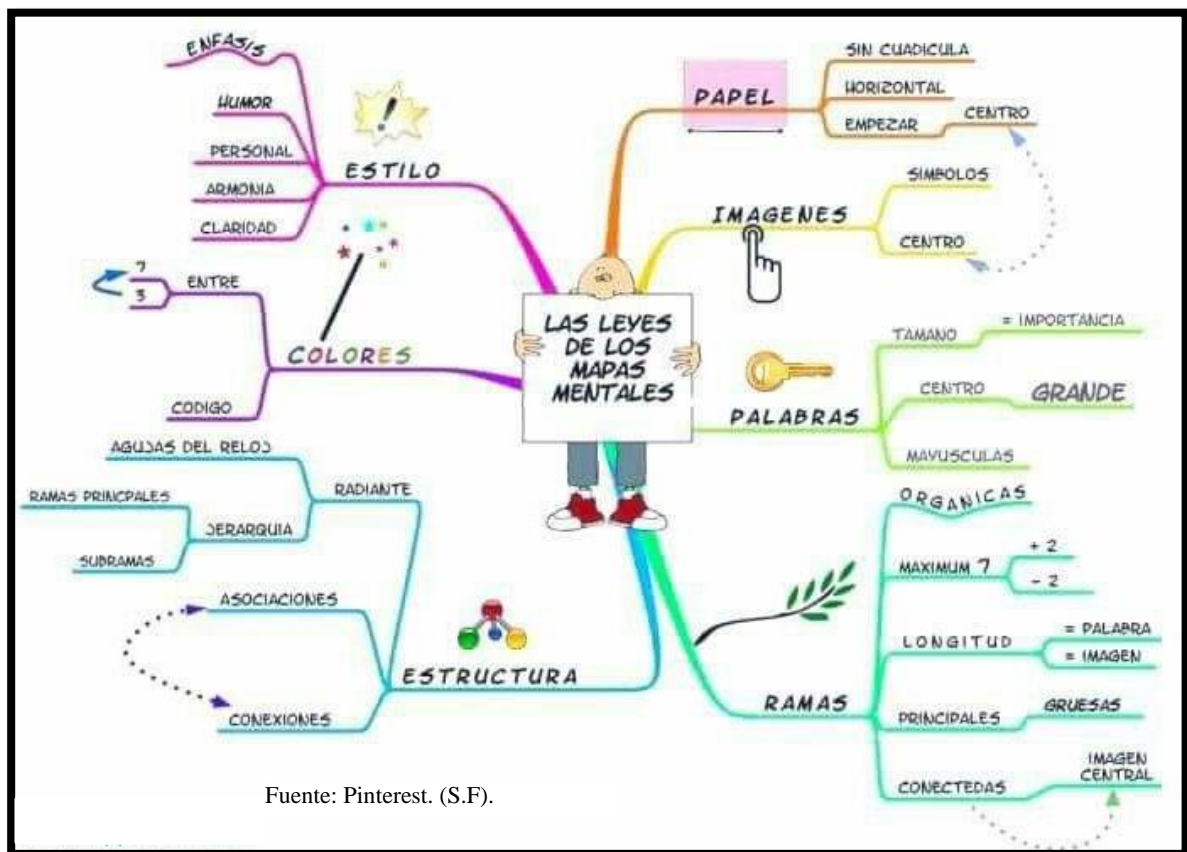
LAS LEYES DE LOS MAPAS MENTALES

ESTILO
ENFASIS
HUMOR
PERSONAL
ARMONIA
CLARIDAD

COLORES
ENTRE
7
3
CODIGO

ESTRUCTURA
RADIANTE
AGUJAS DEL RELOJ
JERARQUIA
RAMAS PRINCPALES
SUBRAMAS
ASOCIACIONES
CONEXIONES

PAPEL
SIN CUADICULA
HORIZONTAL
EMPEZAR
CENTRO

IMAGENES
SIMBOLOS
CENTRO

PALABRAS
TAMANO
= IMPORTANCIA
CENTRO
GRANDE
MAYUSCULAS

RAMAS
ORGANICAS
MAXIMUM 7
+ 2
- 2
LONGITUD
= PALABRA
= IMAGEN
PRINCIPALES
GRUESAS
CONECTEDAS
IMAGEN CENTRAL

Fuente: Pinterest. (S.F).